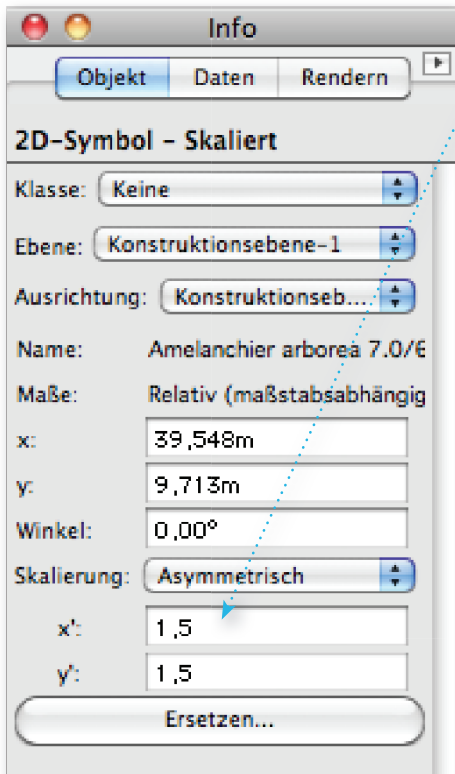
Info

Objekt | Daten | Rendern

2D-Symbol - Skaliert

Klasse: Keine

Ebene: Konstruktionsebene-1

Ausrichtung: Konstruktionseb...

Name: Amelanchier arborea 7.0/6

Maße: Relativ (maßstabsabhängig

x: 39,548m

y: 9,713m

Winkel: 0,00°

Skalierung: Asymmetrisch

x': 1,5

y': 1,5

Ersetzen...